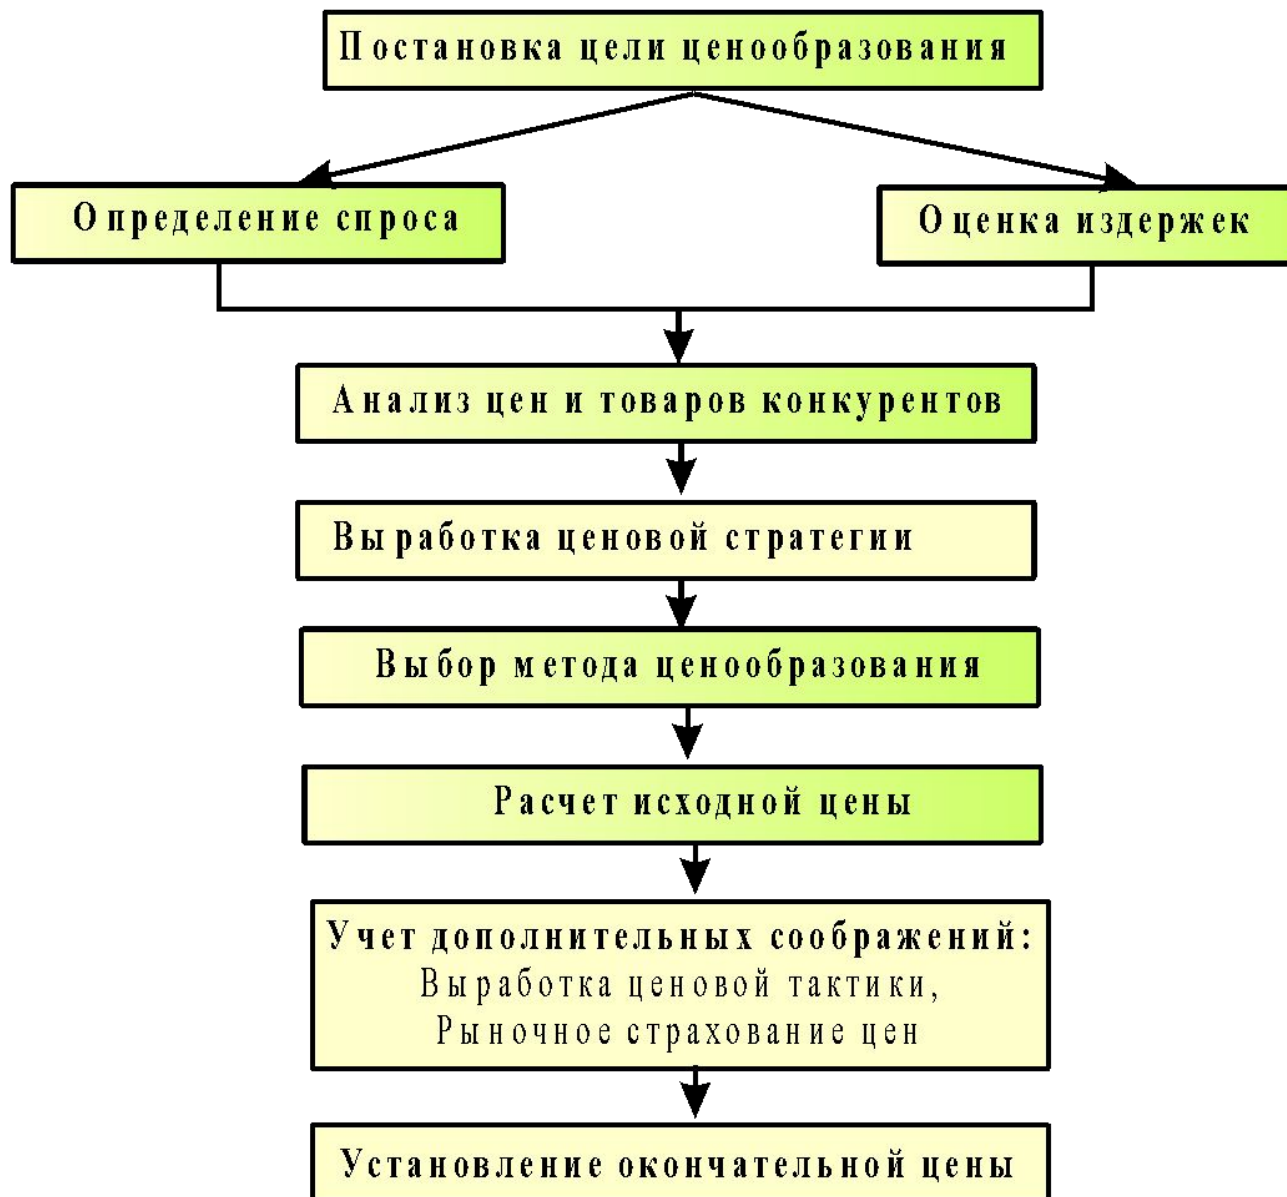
Постановка цели ценообразования

Определение спроса

Оценка издержек

Анализ цен и товаров конкурентов

Выработка ценовой стратегии

Выбор метода ценообразования

Расчет исходной цены

Учет дополнительных соображений:
Выработка ценовой тактики,
Рыночное страхование цен

Установление окончательной цены